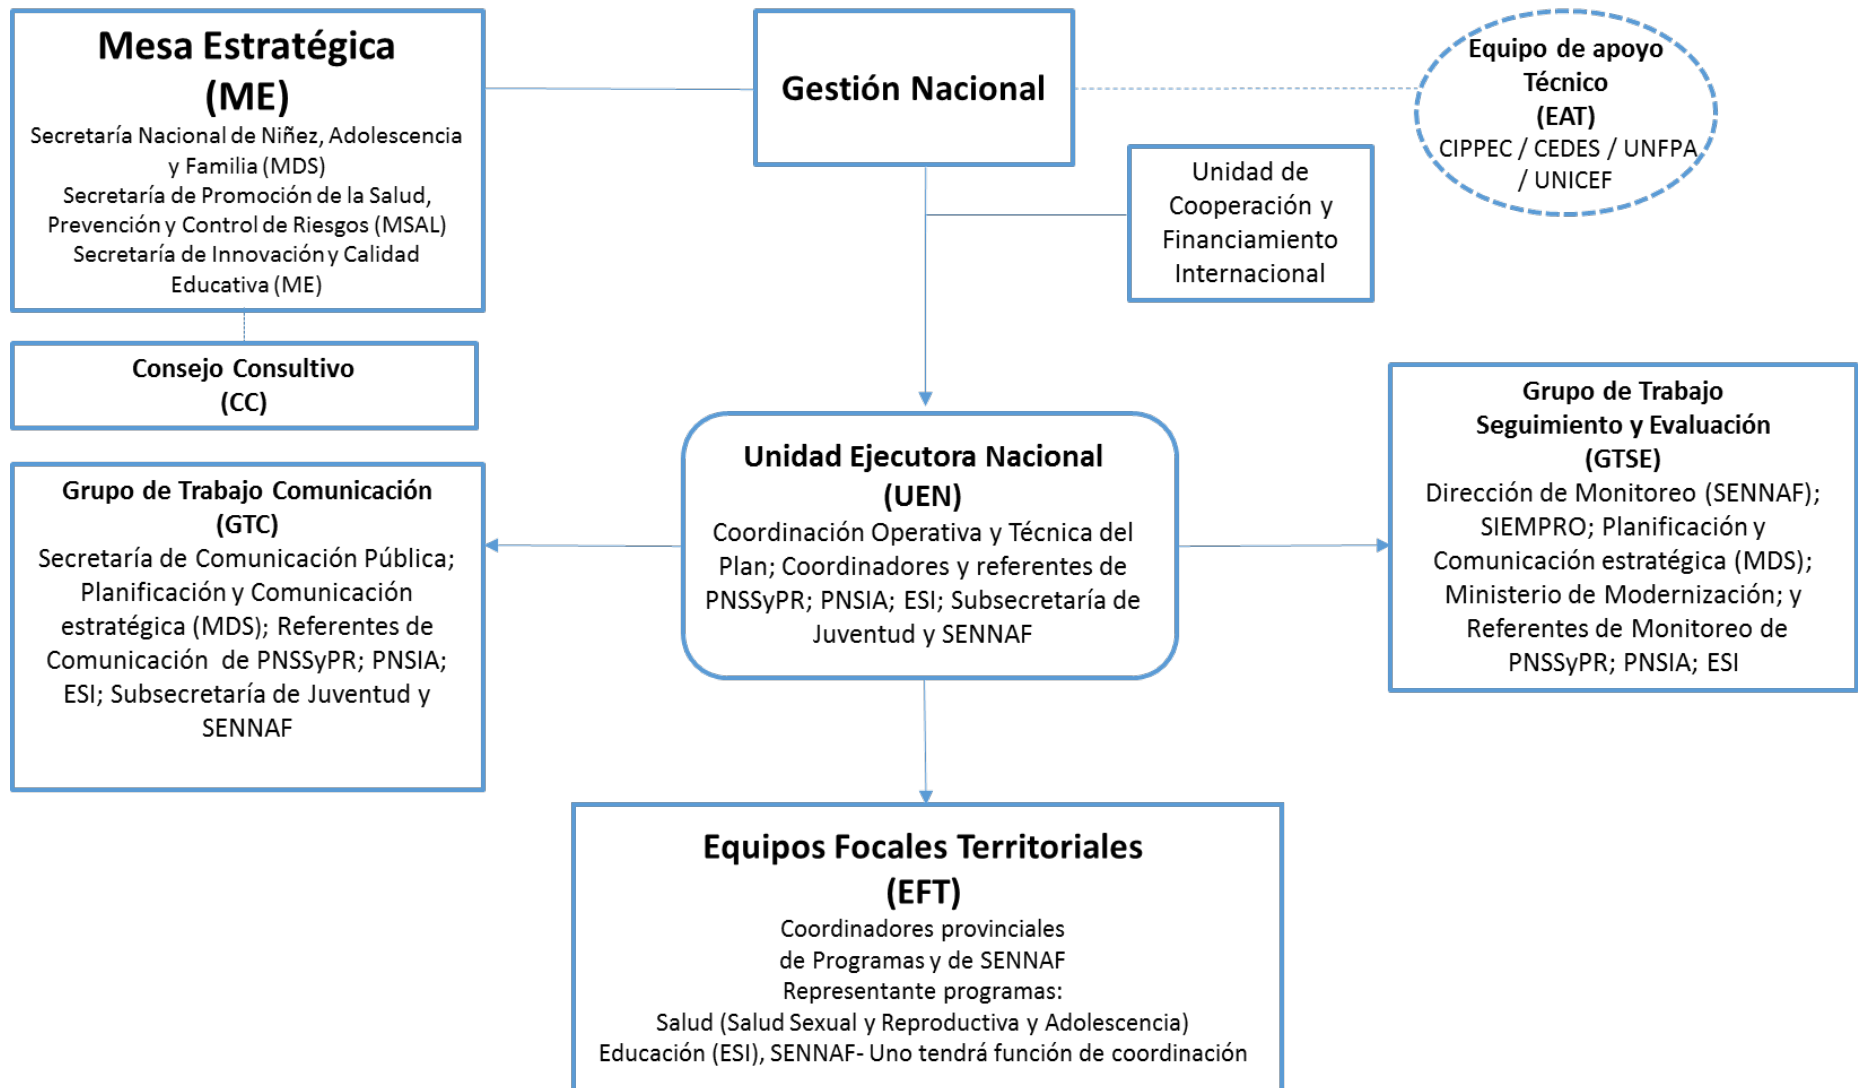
Mesa Estratégica
(ME)
Secretaría Nacional de Niñez, Adolescencia y Familia (MDS)
Secretaría de Promoción de la Salud, Prevención y Control de Riesgos (MSAL)
Secretaría de Innovación y Calidad Educativa (ME)

Gestión Nacional

Equipo de apoyo Técnico
(EAT)
CIPPEC / CEDES / UNFPA / UNICEF

Unidad de Cooperación y Financiamiento Internacional

Consejo Consultivo
(CC)

Grupo de Trabajo Comunicación
(GTC)
Secretaría de Comunicación Pública; Planificación y Comunicación estratégica (MDS); Referentes de Comunicación de PNSSyPR; PNSIA; ESI; Subsecretaría de Juventud y SENNAF

Unidad Ejecutora Nacional
(UEN)
Coordinación Operativa y Técnica del Plan; Coordinadores y referentes de PNSSyPR; PNSIA; ESI; Subsecretaría de Juventud y SENNAF

Grupo de Trabajo
Seguimiento y Evaluación
(GTSE)
Dirección de Monitoreo (SENNAF); SIEMPRO; Planificación y Comunicación estratégica (MDS); Ministerio de Modernización; y Referentes de Monitoreo de PNSSyPR; PNSIA; ESI

Equipos Focales Territoriales
(EFT)
Coordinadores provinciales
de Programas y de SENNAF
Representante programas:
Salud (Salud Sexual y Reproductiva y Adolescencia)
Educación (ESI), SENNAF- Uno tendrá función de coordinación